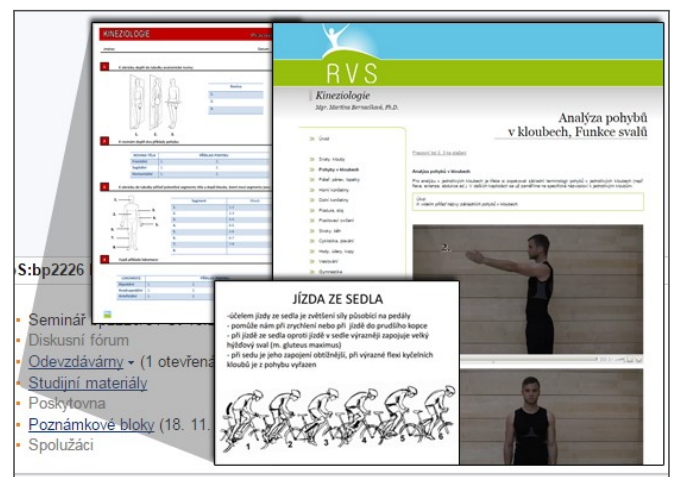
KINEZIOLOGIE

RVS

Kineziologie

Mgr. Martina Bernaciková, Ph.D.

Analýza pohybů v kloubech, Funkce svalů

2.

S:bp2226

Seminář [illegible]
Diskusní fórum
Odevzdávárny ▾ (1 otevřená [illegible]
Studijní materiály
Poskytovna
Poznámkové bloky (18. 11. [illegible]
Spolužáci

JÍZDA ZE SEDLA

-účelem jízdy ze sedla je zvětšení síly působící na pedály
- pomůže nám při zrychlení nebo při jízdě do prudšího kopce
- při jízdě ze sedla oproti jízdě v sedle výrazněji zapojuje velký hýžďový sval (m. gluteus maximus)
- při sedu je jeho zapojení obtížnější, při výrazné flexi kyčelních kloubů je z pohybu vyřazen

1 2 3 4 5 6